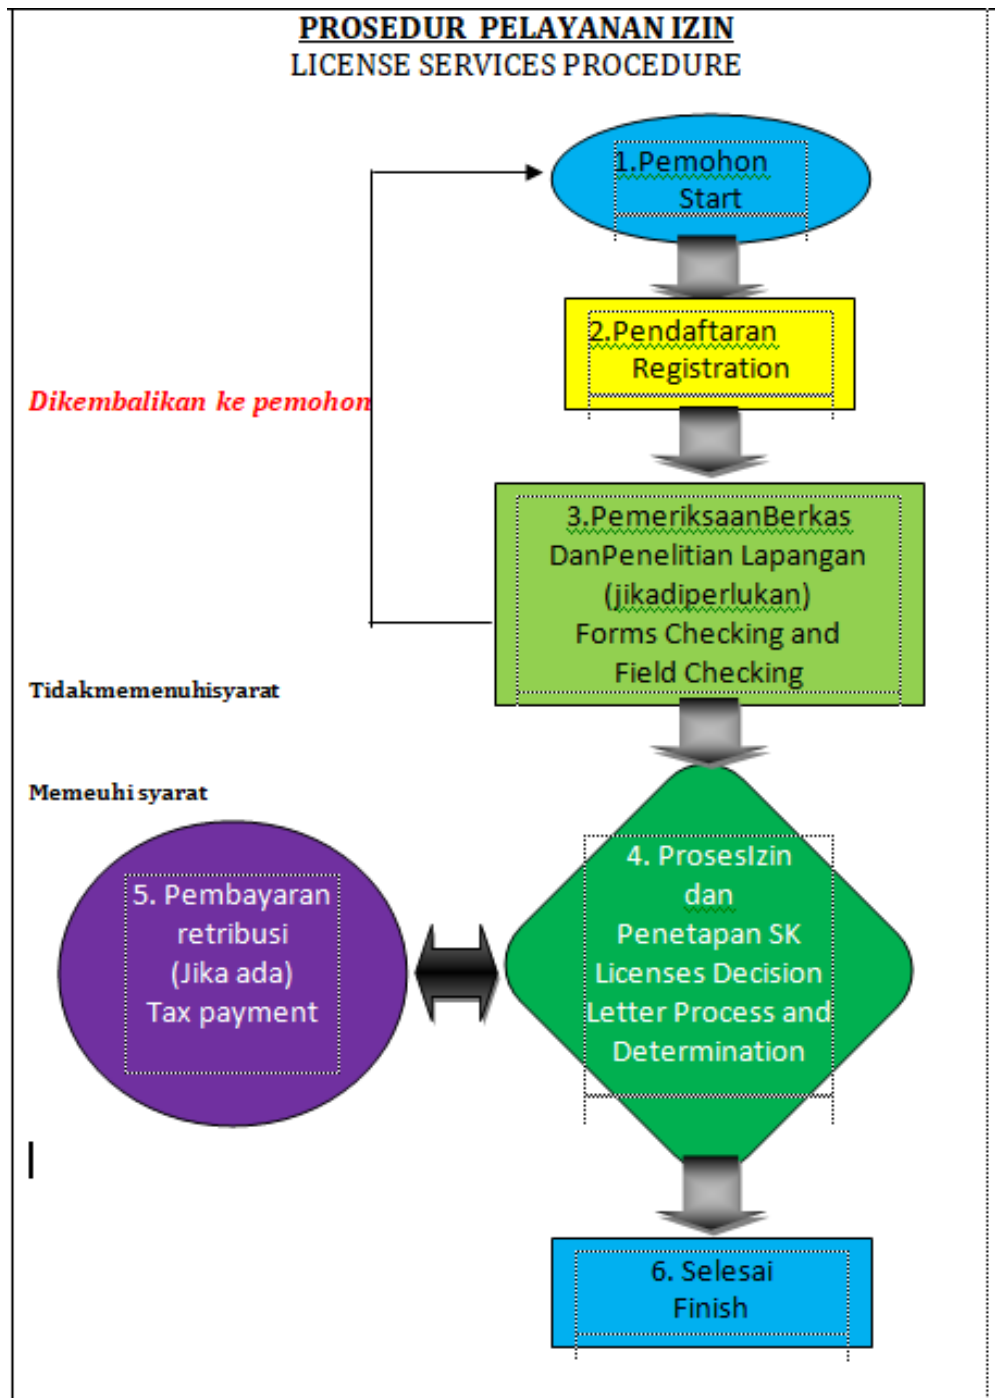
PROSEDUR PELAYANAN IZIN
LICENSE SERVICES PROCEDURE

1.Pemohon
Start

2.Pendaftaran
Registration

Dikembalikan ke pemohon

3.PemeriksaanBerkas DanPenelitian Lapangan (jikadiperlukan)
Forms Checking and Field Checking

Tidakmemenuhisyarat

Memeuhi syarat

5. Pembayaran retribusi (Jika ada)
Tax payment

4. ProsesIzin dan Penetapan SK
Licenses Decision Letter Process and Determination

6. Selesai
Finish